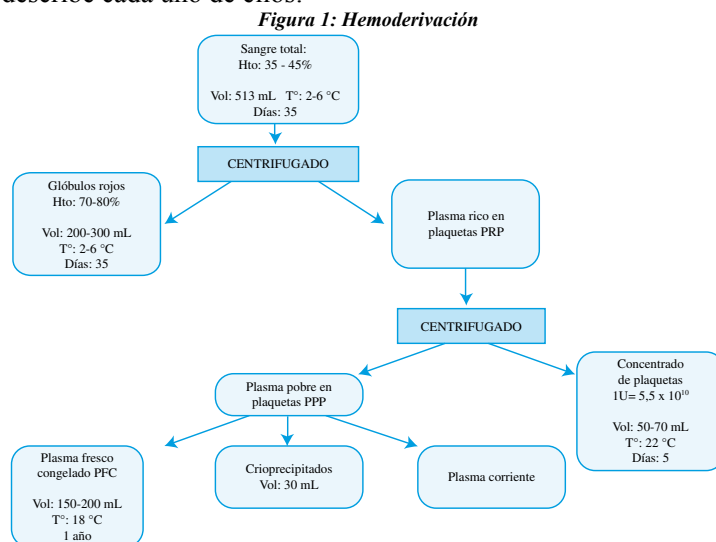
describe cada uno de ellos.

*Figura 1: Hemoderivación*

Sangre total:
Hto: 35 - 45%

Vol: 513 mL T°: 2-6 °C
Días: 35

CENTRIFUGADO

Glóbulos rojos
Hto: 70-80%

Vol: 200-300 mL
T°: 2-6 °C
Días: 35

Plasma rico en plaquetas PRP

CENTRIFUGADO

Plasma pobre en plaquetas PPP

Concentrado de plaquetas
1U= 5,5 x $10^{10}$

Vol: 50-70 mL
T°: 22 °C
Días: 5

Plasma fresco congelado PFC

Vol: 150-200 mL
T°: 18 °C
1 año

Crioprecipitados
Vol: 30 mL

Plasma corriente